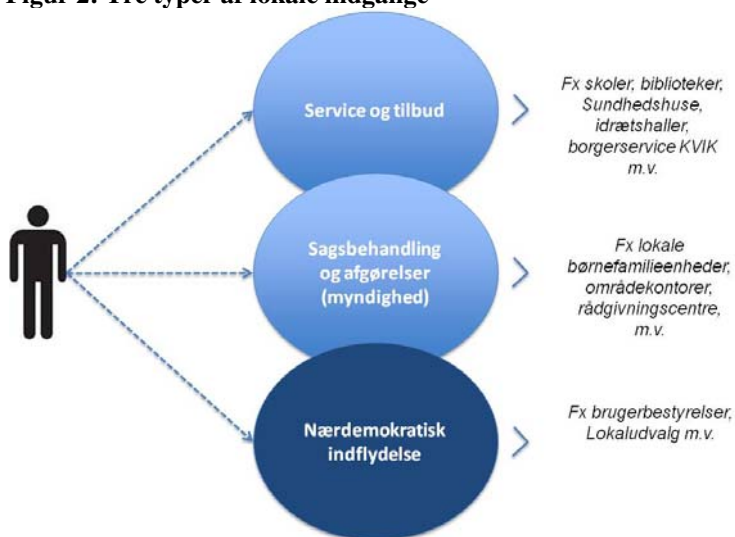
Figur 2: Tre typer af lokale indgange

Service og tilbud

Fx skoler, biblioteker, Sundhedshuse, idrætshaller, borgerservice KVIK m.v.

Sagsbehandling og afgørelser (myndighed)

Fx lokale børnefamilieenheder, områdekontorer, rådgivningscentre, m.v.

Nærdemokratisk indflydelse

Fx brugerbestyrelser, Lokaludvalg m.v.